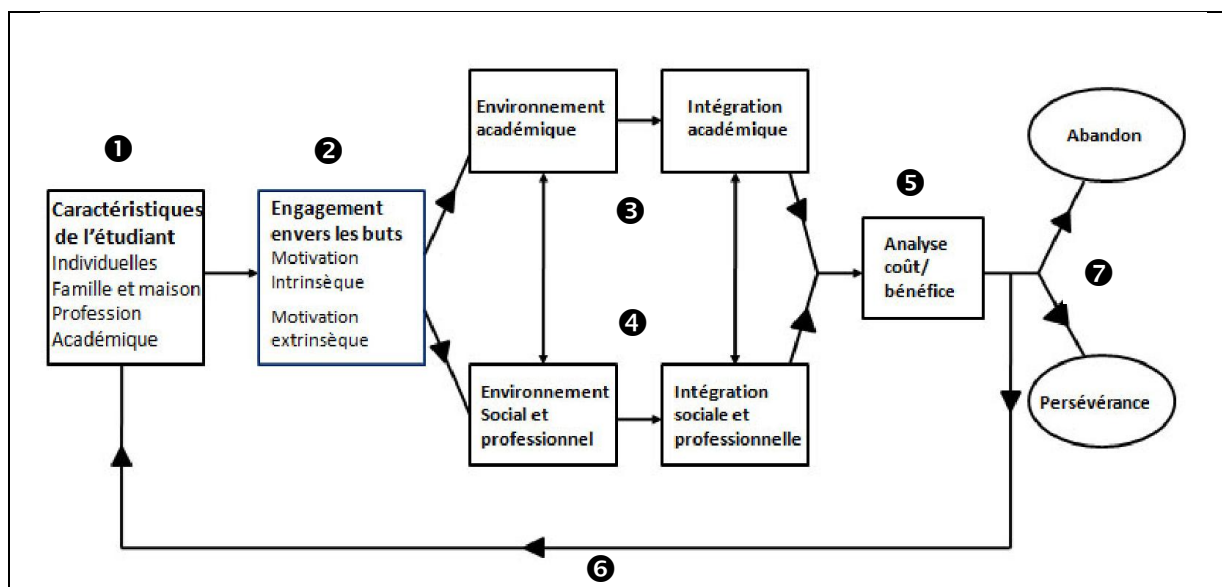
❶

Caractéristiques de l'étudiant
Individuelles
Famille et maison
Profession
Académique

❷

Engagement envers les buts
Motivation Intrinsèque
Motivation extrinsèque

Environnement académique

Intégration académique

❸

❹

Environnement Social et professionnel

Intégration sociale et professionnelle

❺

Analyse coût/ bénéfice

Abandon

❼

Persévérance

❻